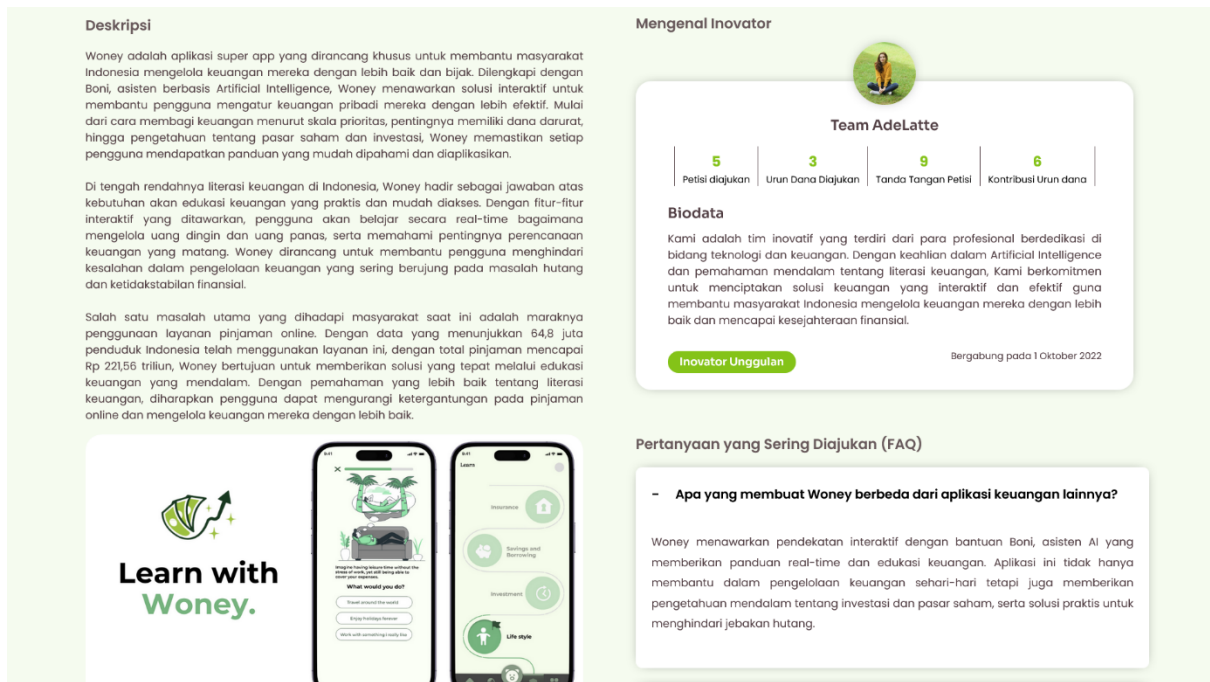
Deskripsi

Woney adalah aplikasi super app yang dirancang khusus untuk membantu masyarakat Indonesia mengelola keuangan mereka dengan lebih baik dan bijak. Dilengkapi dengan Boni, asisten berbasis Artificial Intelligence, Woney menawarkan solusi interaktif untuk membantu pengguna mengatur keuangan pribadi mereka dengan lebih efektif. Mulai dari cara membagi keuangan menurut skala prioritas, pentingnya memiliki dana darurat, hingga pengetahuan tentang pasar saham dan investasi, Woney memastikan setiap pengguna mendapatkan panduan yang mudah dipahami dan diaplikasikan.

Di tengah rendahnya literasi keuangan di Indonesia, Woney hadir sebagai jawaban atas kebutuhan akan edukasi keuangan yang praktis dan mudah diakses. Dengan fitur-fitur interaktif yang ditawarkan, pengguna akan belajar secara real-time bagaimana mengelola uang dingin dan uang panas, serta memahami pentingnya perencanaan keuangan yang matang. Woney dirancang untuk membantu pengguna menghindari kesalahan dalam pengelolaan keuangan yang sering berujung pada masalah hutang dan ketidakstabilan finansial.

Salah satu masalah utama yang dihadapi masyarakat saat ini adalah maraknya penggunaan layanan pinjaman online. Dengan data yang menunjukkan 64,8 juta penduduk Indonesia telah menggunakan layanan ini, dengan total pinjaman mencapai Rp 221,56 triliun, Woney bertujuan untuk memberikan solusi yang tepat melalui edukasi keuangan yang mendalam. Dengan pemahaman yang lebih baik tentang literasi keuangan, diharapkan pengguna dapat mengurangi ketergantungan pada pinjaman online dan mengelola keuangan mereka dengan lebih baik.

Learn with Woney.

Imagine having leisure time without the stress of work, yet still being able to cover your expenses.
What would you do?
Travel around the world
Enjoy holidays forever
Work with something I really like

Learn
Insurance
Savings and Borrowing
Investment
Life style

Mengenal Inovator

Team AdeLatte

| 5 | 3 | 9 | 6 |
|---|---|---|---|
| Petisi diajukan | Urun Dana Diajukan | Tanda Tangan Petisi | Kontribusi Urun dana |

Biodata

Kami adalah tim inovatif yang terdiri dari para profesional berdedikasi di bidang teknologi dan keuangan. Dengan keahlian dalam Artificial Intelligence dan pemahaman mendalam tentang literasi keuangan, Kami berkomitmen untuk menciptakan solusi keuangan yang interaktif dan efektif guna membantu masyarakat Indonesia mengelola keuangan mereka dengan lebih baik dan mencapai kesejahteraan finansial.

Inovator Unggulan

Bergabung pada 1 Oktober 2022

Pertanyaan yang Sering Diajukan (FAQ)

- Apa yang membuat Woney berbeda dari aplikasi keuangan lainnya?

Woney menawarkan pendekatan interaktif dengan bantuan Boni, asisten AI yang memberikan panduan real-time dan edukasi keuangan. Aplikasi ini tidak hanya membantu dalam pengelolaan keuangan sehari-hari tetapi juga memberikan pengetahuan mendalam tentang investasi dan pasar saham, serta solusi praktis untuk menghindari jebakan hutang.